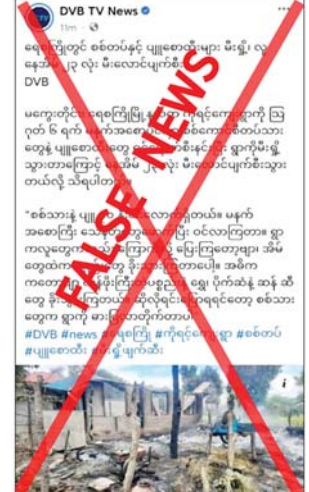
DVB TV News
11m · 

ရေစကြိုတွင် စစ်တပ်နှင့် ပျူစောထီးများ မီးရှို့၊ လူနေအိမ် ၂၃ လုံး မီးလောင်ပျက်စီး
DVB

မကွေးတိုင်း ရေစကြိုမြို့နယ် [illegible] ကိုရင်ကျေးရွာကို ဩဂုတ် ၆ ရက် မနက်အစောပိုင်း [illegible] စစ်ကောင်စီတပ်သားတွေနဲ့ ပျူစောထီးတွေ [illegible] မီးရှို့ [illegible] ရွာကိုမီးရှို့သွားတာကြောင့် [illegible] ၂၃ လုံး မီးလောင်ပျက်စီးသွားတယ်လို့ သိရပါတယ်။

"စစ်သားနဲ့ ပျူ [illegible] ဒီမနက် အစောကြီး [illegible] ဝင်လာကြတာ။ ရွာကလူတွေက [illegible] ပြေးကြတော့ရွာ၊ အိမ်တွေထဲက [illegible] ခိုးယူပြီးတော့ပေါ့။ အဲဒီကတော့ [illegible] ရွာ ပိုက်ဆံနဲ့ ဆန် ဆီတွေ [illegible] ဆိုလို့ရင်းပြော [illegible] ရှိတော့ စစ်သားတွေက ရွာကို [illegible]

#DVB #news #ရေစကြို #ကိုရင်ကျေးရွာ #စစ်တပ် #ပျူစောထီး #မီးရှို့ဖျက်ဆီး

FALSE NEWS